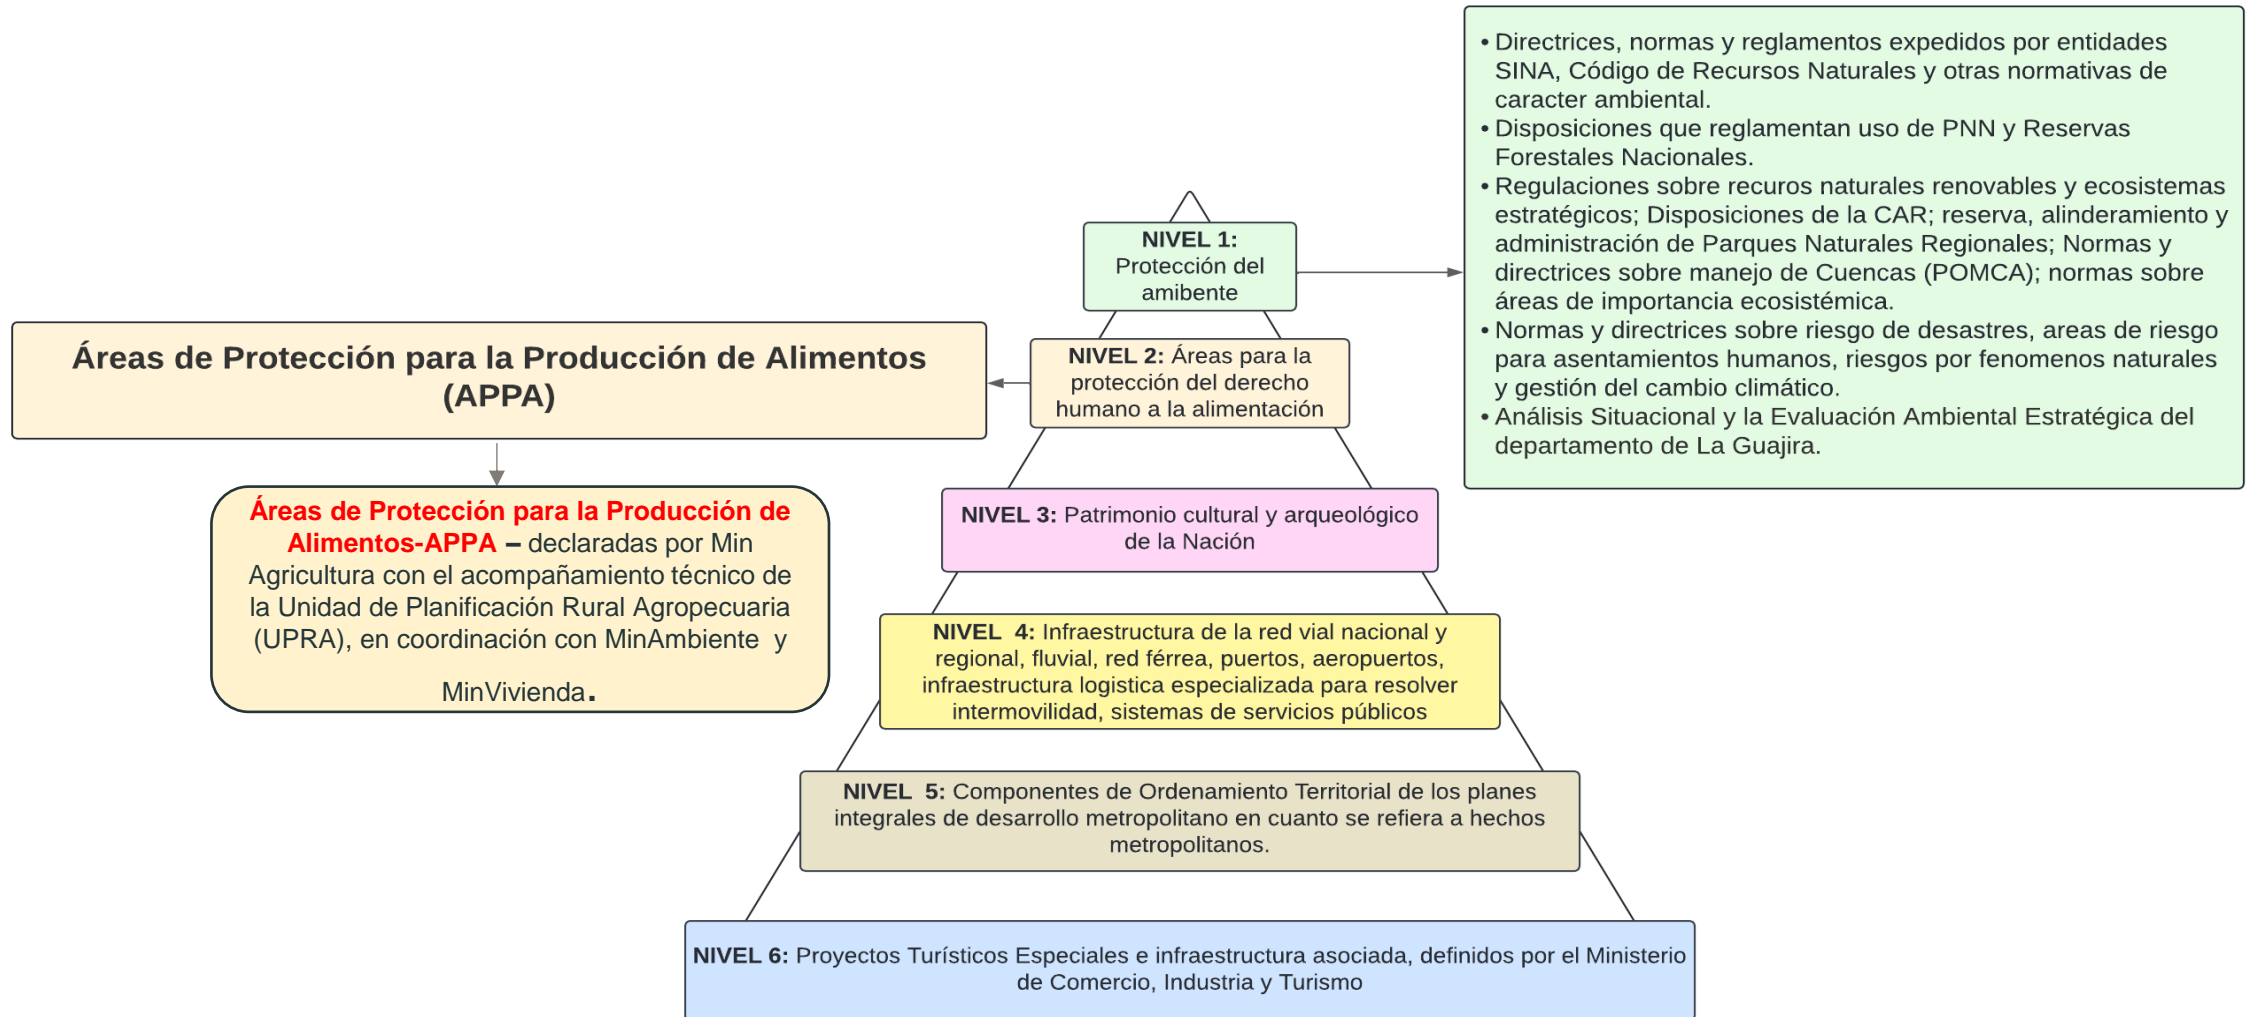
Áreas de Protección para la Producción de Alimentos (APPA)

Áreas de Protección para la Producción de Alimentos-APPA – declaradas por Min Agricultura con el acompañamiento técnico de la Unidad de Planificación Rural Agropecuaria (UPRA), en coordinación con MinAmbiente y MinVivienda.

NIVEL 1: Protección del ambiente

NIVEL 2: Áreas para la protección del derecho humano a la alimentación

NIVEL 3: Patrimonio cultural y arqueológico de la Nación

NIVEL 4: Infraestructura de la red vial nacional y regional, fluvial, red férrea, puertos, aeropuertos, infraestructura logistica especializada para resolver intermovilidad, sistemas de servicios públicos

NIVEL 5: Componentes de Ordenamiento Territorial de los planes integrales de desarrollo metropolitano en cuanto se refiera a hechos metropolitanos.

NIVEL 6: Proyectos Turísticos Especiales e infraestructura asociada, definidos por el Ministerio de Comercio, Industria y Turismo

• Directrices, normas y reglamentos expedidos por entidades SINA, Código de Recursos Naturales y otras normativas de caracter ambiental.
• Disposiciones que reglamentan uso de PNN y Reservas Forestales Nacionales.
• Regulaciones sobre recuros naturales renovables y ecosistemas estratégicos; Disposiciones de la CAR; reserva, alinderamiento y administración de Parques Naturales Regionales; Normas y directrices sobre manejo de Cuencas (POMCA); normas sobre áreas de importancia ecosistémica.
• Normas y directrices sobre riesgo de desastres, areas de riesgo para asentamientos humanos, riesgos por fenomenos naturales y gestión del cambio climático.
• Análisis Situacional y la Evaluación Ambiental Estratégica del departamento de La Guajira.